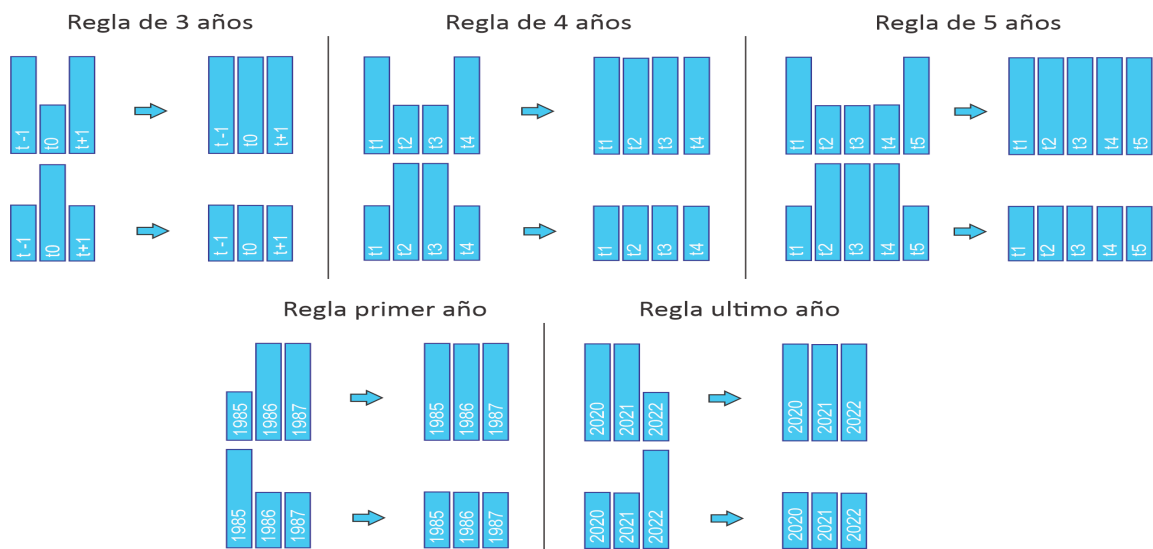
Regla de 3 años

t-1 t0 t+1 t-1 t0 t+1

t-1 t0 t+1 t-1 t0 t+1

Regla de 4 años

t1 t2 t3 t4 t1 t2 t3 t4

t1 t2 t3 t4 t1 t2 t3 t4

Regla de 5 años

t1 t2 t3 t4 t5 t1 t2 t3 t4 t5

t1 t2 t3 t4 t5 t1 t2 t3 t4 t5

Regla primer año

1985 1986 1987 1985 1986 1987

1985 1986 1987 1985 1986 1987

Regla ultimo año

2020 2021 2022 2020 2021 2022

2020 2021 2022 2020 2021 2022